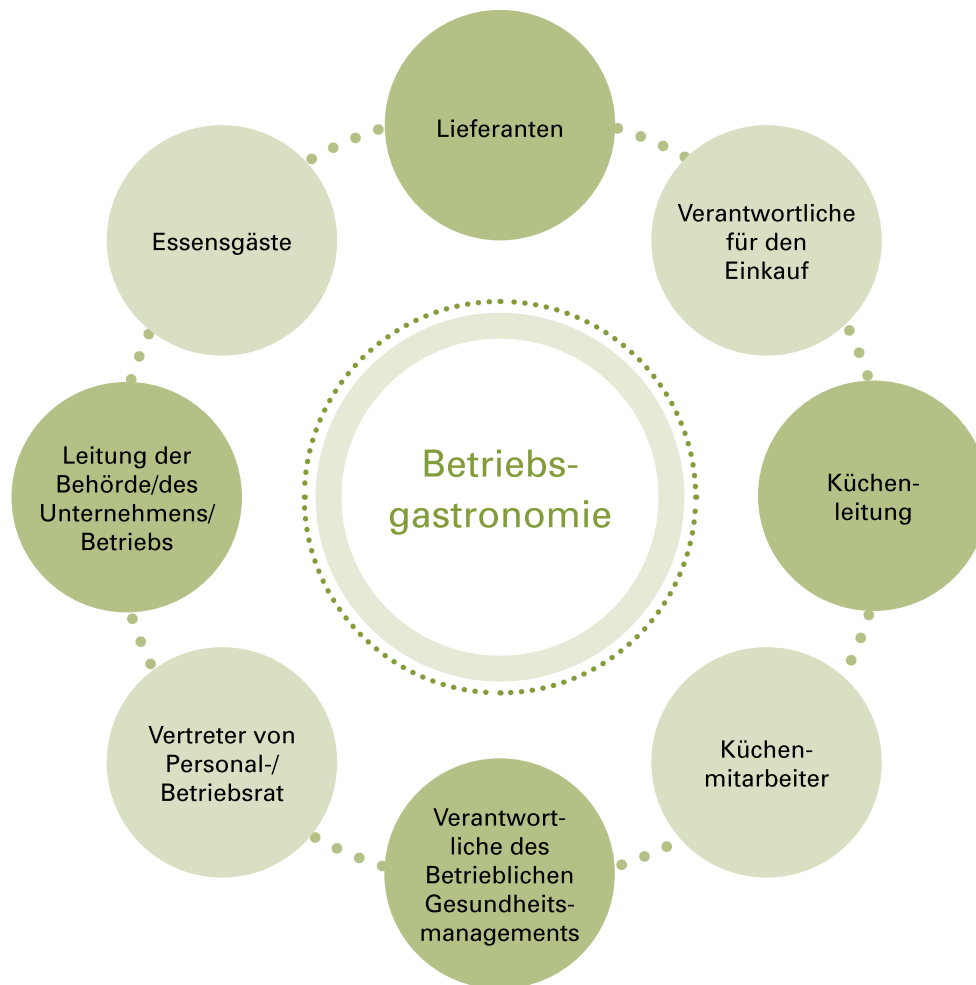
Lieferanten

Verantwortliche für den Einkauf

Küchenleitung

Küchenmitarbeiter

Verantwortliche des Betrieblichen Gesundheitsmanagements

Vertreter von Personal-/Betriebsrat

Leitung der Behörde/des Unternehmens/Betriebs

Essensgäste

Betriebsgastronomie